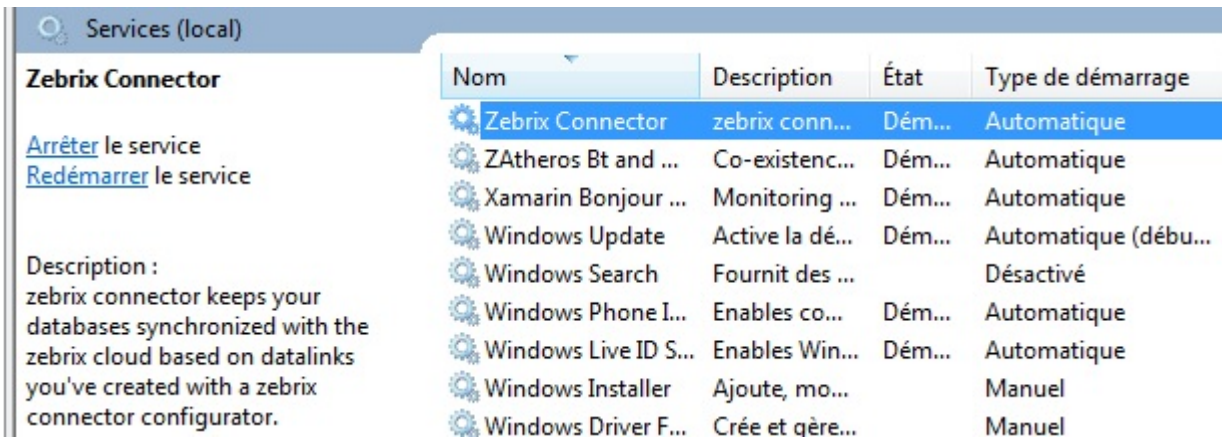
Services (local)

Zebrix Connector

Arrêter le service
Redémarrer le service

Description :
zebrix connector keeps your databases synchronized with the zebrix cloud based on datalinks you've created with a zebrix connector configurator.

| Nom | Description | État | Type de démarrage |
|---|---|---|---|
| Zebrix Connector | zebrix conn... | Dém... | Automatique |
| ZAtheros Bt and ... | Co-existenc... | Dém... | Automatique |
| Xamarin Bonjour ... | Monitoring ... | Dém... | Automatique |
| Windows Update | Active la dé... | Dém... | Automatique (débu... |
| Windows Search | Fournit des ... | | Désactivé |
| Windows Phone I... | Enables co... | Dém... | Automatique |
| Windows Live ID S... | Enables Win... | Dém... | Automatique |
| Windows Installer | Ajoute, mo... | | Manuel |
| Windows Driver F... | Crée et gère... | | Manuel |